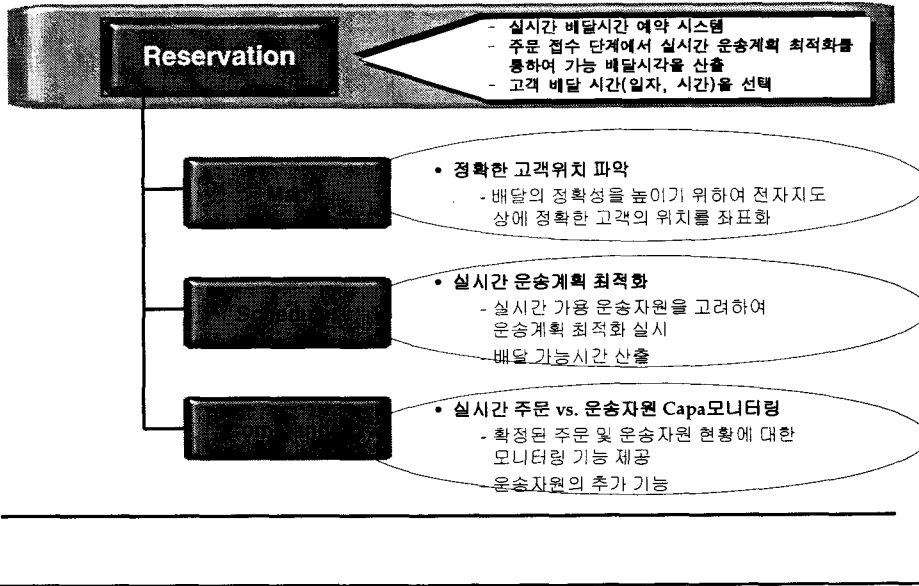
Reservation

- 실시간 배달시간 예약 시스템
- 주문 접수 단계에서 실시간 운송계획 최적화를 통하여 가능 배달시각을 산출
- 고객 배달 시간(일자, 시간)을 선택

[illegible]

• 정확한 고객위치 파악
- 배달의 정확성을 높이기 위하여 전자지도 상에 정확한 고객의 위치를 좌표화

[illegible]

• 실시간 운송계획 최적화
- 실시간 가용 운송자원을 고려하여 운송계획 최적화 실시
- 배달 가능시간 산출

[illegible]

• 실시간 주문 vs. 운송자원 Capa모니터링
- 확정된 주문 및 운송자원 현황에 대한 모니터링 기능 제공
- 운송자원의 추가 기능